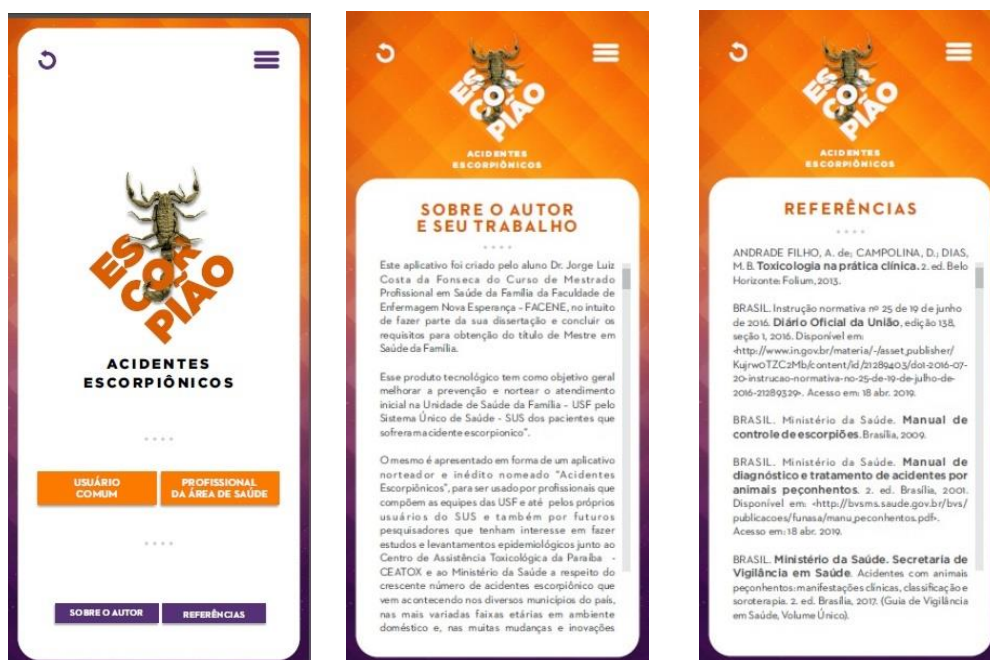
ES COR PIÃO

ACIDENTES ESCORPIÔNICOS

USUÁRIO COMUM

PROFISSIONAL DA ÁREA DE SAÚDE

SOBRE O AUTOR

REFERÊNCIAS

ES COR PIÃO

ACIDENTES ESCORPIÔNICOS

SOBRE O AUTOR E SEU TRABALHO

Este aplicativo foi criado pelo aluno Dr. Jorge Luiz Costa da Fonseca do Curso de Mestrado Profissional em Saúde da Família da Faculdade de Enfermagem Nova Esperança - FACENE, no intuito de fazer parte da sua dissertação e concluir os requisitos para obtenção do título de Mestre em Saúde da Família.

Esse produto tecnológico tem como objetivo geral melhorar a prevenção e nortear o atendimento inicial na Unidade de Saúde da Família - USF pelo Sistema Único de Saúde - SUS dos pacientes que sofreram acidente escorpionico".

O mesmo é apresentado em forma de um aplicativo norteador e inédito nomeado "Acidentes Escorpiônicos", para ser usado por profissionais que compõem as equipes das USF e até pelos próprios usuários do SUS e também por futuros pesquisadores que tenham interesse em fazer estudos e levantamentos epidemiológicos junto ao Centro de Assistência Toxicológica da Paraíba - CEATOX e ao Ministério da Saúde a respeito do crescente número de acidentes escorpiônico que vem acontecendo nos diversos municípios do país, nas mais variadas faixas etárias em ambiente doméstico e, nas muitas mudanças e inovações

ES COR PIÃO

ACIDENTES ESCORPIÔNICOS

REFERÊNCIAS

ANDRADE FILHO, A. de; CAMPOLINA, D.; DIAS, M. B. Toxicologia na prática clínica. 2. ed. Belo Horizonte: Folium, 2013.

BRASIL. Instrução normativa nº 25 de 19 de junho de 2016. Diário Oficial da União, edição 138, seção 1, 2016. Disponível em: <http://www.in.gov.br/materia/-/asset_publisher/Kujrw0TZC2Mb/content/id/21289403/do1-2016-07-20-instrucao-normativa-no-25-de-19-de-julho-de-2016-21289329>. Acesso em: 18 abr. 2019.

BRASIL. Ministério da Saúde. Manual de controle de escorpiões. Brasília, 2009.

BRASIL. Ministério da Saúde. Manual de diagnóstico e tratamento de acidentes por animais peçonhentos. 2. ed. Brasília, 2001. Disponível em: <http://bvsms.saude.gov.br/bvs/publicacoes/funasa/manu_peconhentos.pdf>. Acesso em: 18 abr. 2019.

BRASIL. Ministério da Saúde. Secretaria de Vigilância em Saúde. Acidentes com animais peçonhentos: manifestações clínicas, classificação e soroterapia. 2. ed. Brasília, 2017. (Guia de Vigilância em Saúde, Volume Único).